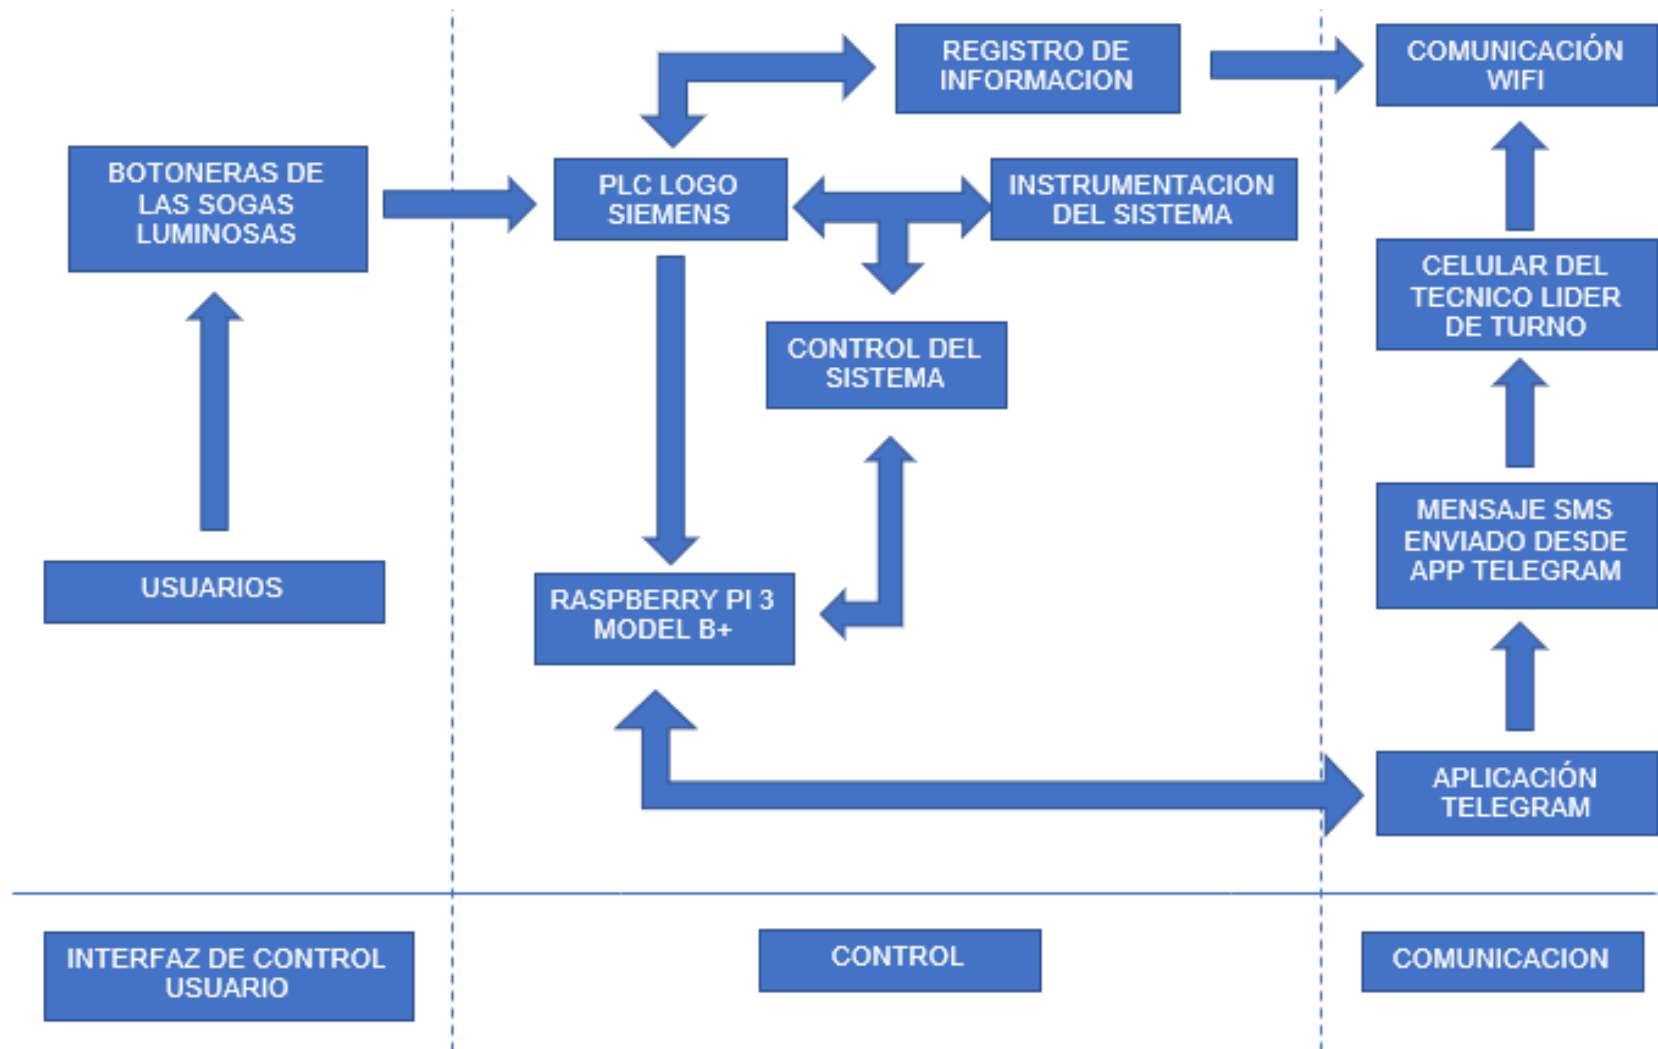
BOTONERAS DE LAS SOGAS LUMINOSAS

USUARIOS

REGISTRO DE INFORMACION

PLC LOGO SIEMENS

INSTRUMENTACION DEL SISTEMA

CONTROL DEL SISTEMA

RASPBERRY PI 3 MODEL B+

COMUNICACIÓN WIFI

CELULAR DEL TECNICO LIDER DE TURNO

MENSAJE SMS ENVIADO DESDE APP TELEGRAM

APLICACIÓN TELEGRAM

INTERFAZ DE CONTROL USUARIO

CONTROL

COMUNICACION